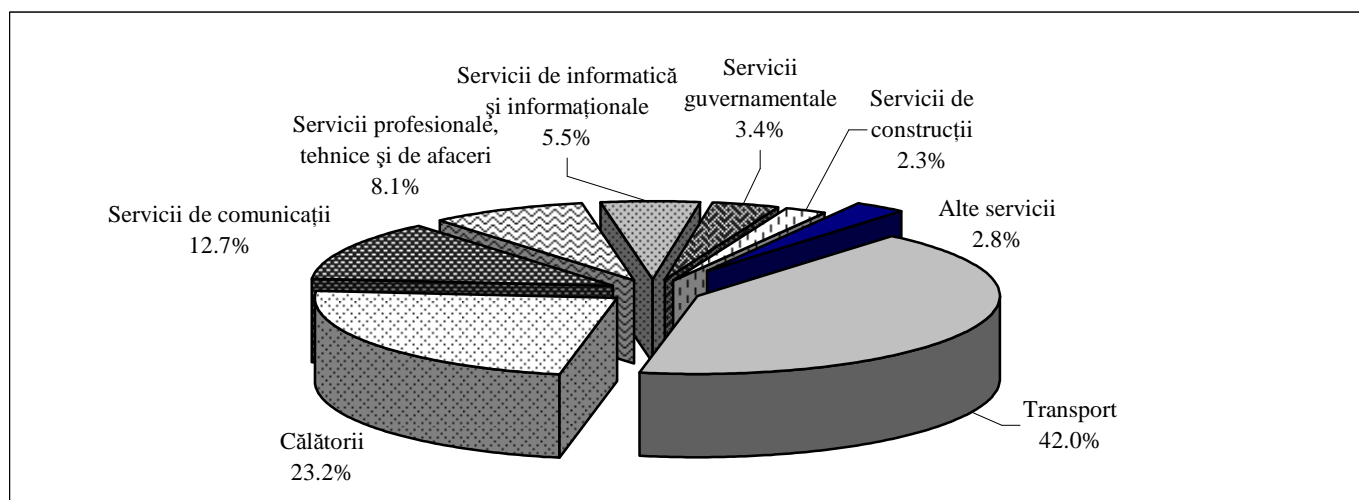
Servicii de informatică şi informaţionale
5.5%

Servicii guvernamentale
3.4%

Servicii de construcţii
2.3%

Servicii profesionale, tehnice şi de afaceri
8.1%

Servicii de comunicaţii
12.7%

Alte servicii
2.8%

Transport
42.0%

Călătorii
23.2%